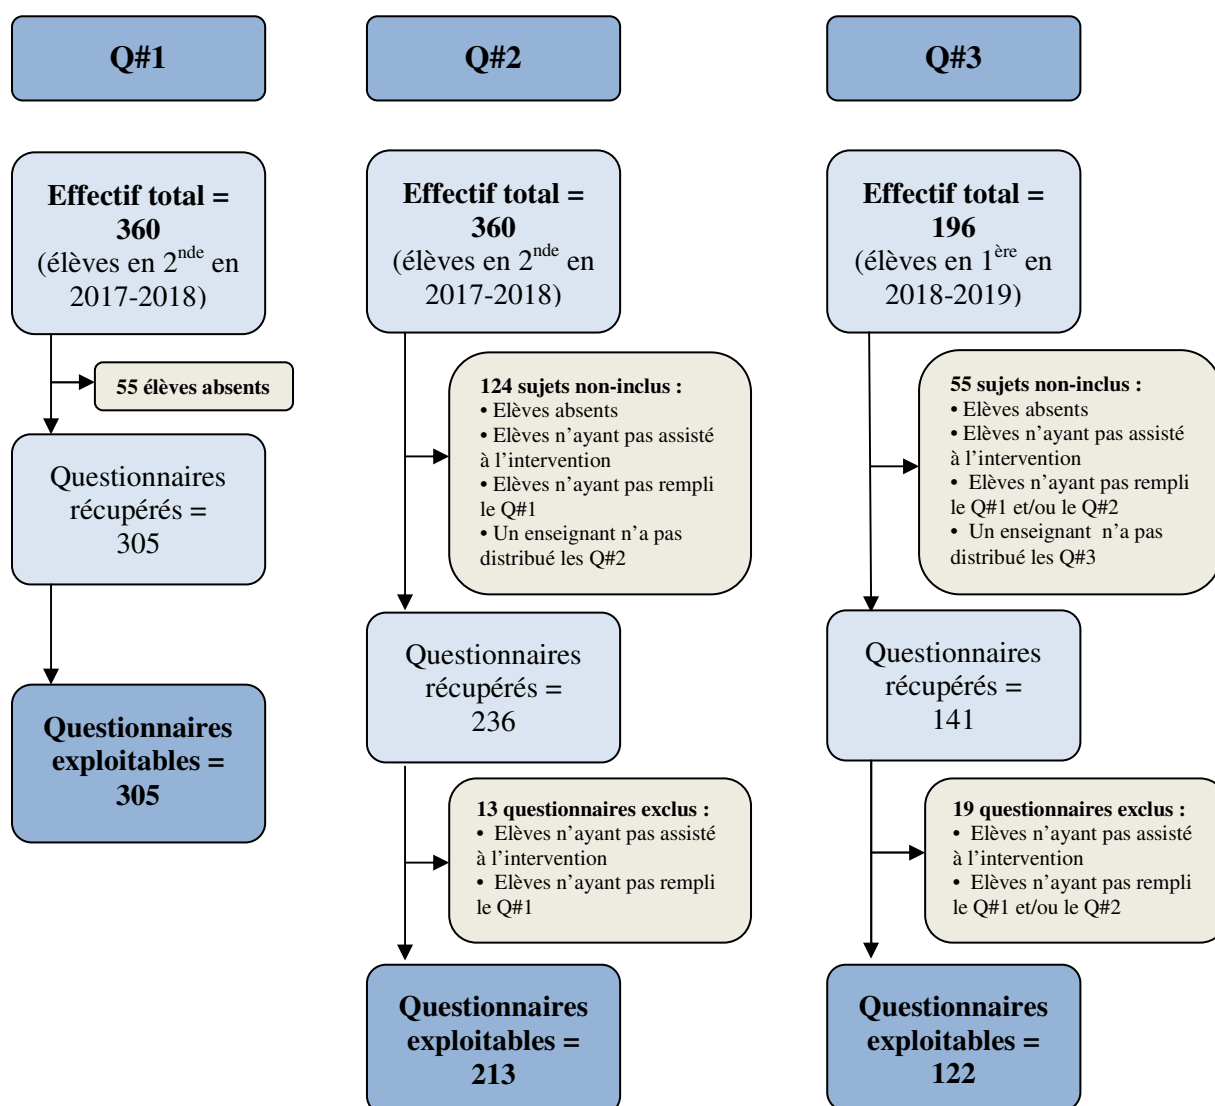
Q#1

Effectif total = 360
(élèves en 2$^{nde}$ en 2017-2018)

55 élèves absents

Questionnaires récupérés = 305

Questionnaires exploitables = 305

Q#2

Effectif total = 360
(élèves en 2$^{nde}$ en 2017-2018)

124 sujets non-inclus :
• Elèves absents
• Elèves n'ayant pas assisté à l'intervention
• Elèves n'ayant pas rempli le Q#1
• Un enseignant n'a pas distribué les Q#2

Questionnaires récupérés = 236

13 questionnaires exclus :
• Elèves n'ayant pas assisté à l'intervention
• Elèves n'ayant pas rempli le Q#1

Questionnaires exploitables = 213

Q#3

Effectif total = 196
(élèves en 1$^{ère}$ en 2018-2019)

55 sujets non-inclus :
• Elèves absents
• Elèves n'ayant pas assisté à l'intervention
• Elèves n'ayant pas rempli le Q#1 et/ou le Q#2
• Un enseignant n'a pas distribué les Q#3

Questionnaires récupérés = 141

19 questionnaires exclus :
• Elèves n'ayant pas assisté à l'intervention
• Elèves n'ayant pas rempli le Q#1 et/ou le Q#2

Questionnaires exploitables = 122